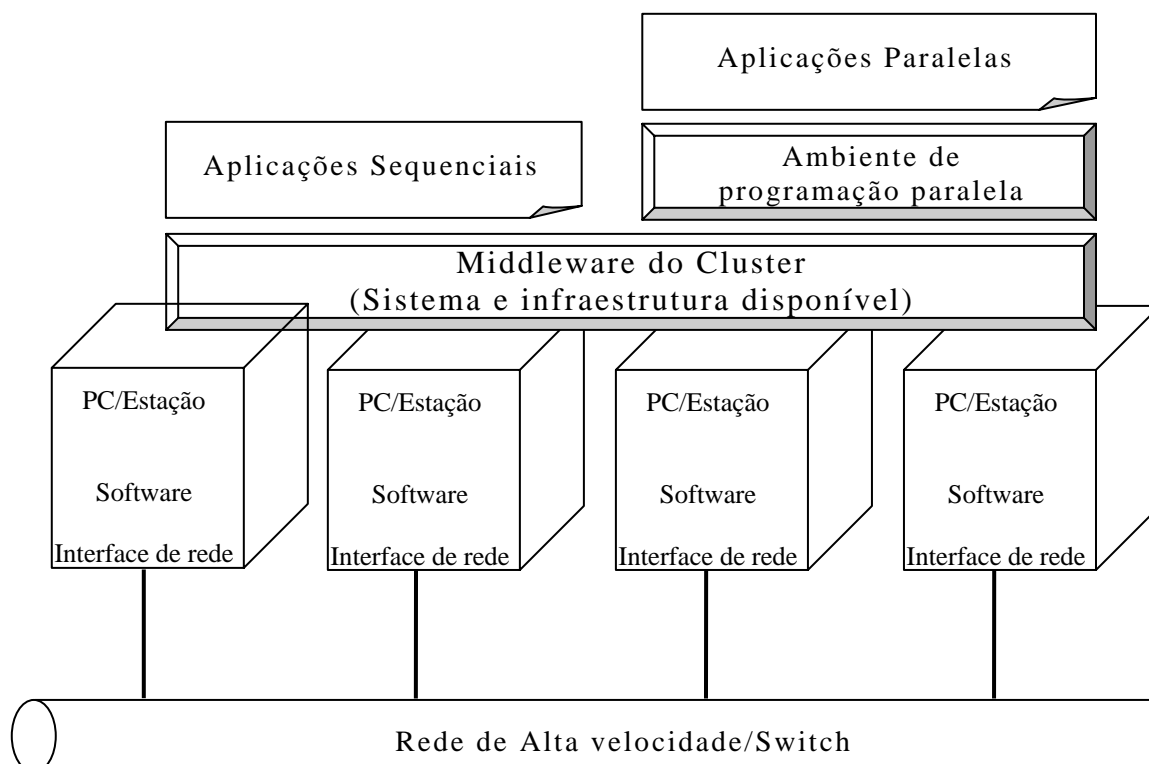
Aplicações Paralelas

Aplicações Sequenciais

Ambiente de programação paralela

Middleware do Cluster
(Sistema e infraestrutura disponível)

PC/Estação

Software

Interface de rede

PC/Estação

Software

Interface de rede

PC/Estação

Software

Interface de rede

PC/Estação

Software

Interface de rede

Rede de Alta velocidade/Switch